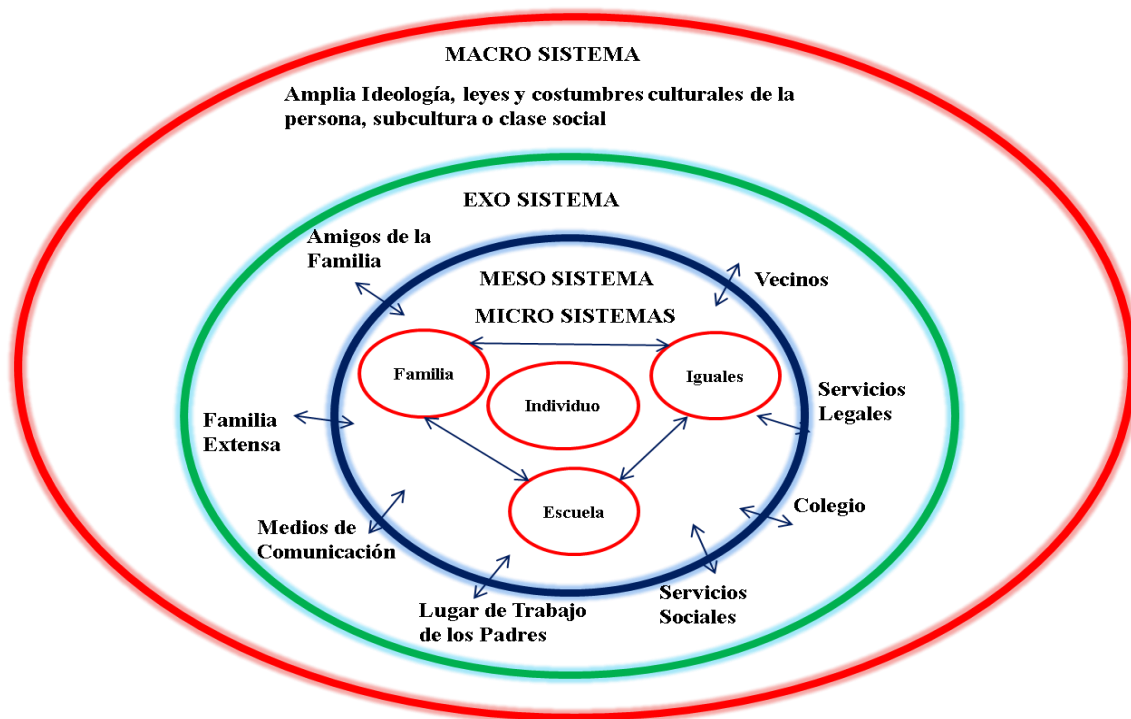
MACRO SISTEMA

Amplia Ideología, leyes y costumbres culturales de la persona, subcultura o clase social

EXO SISTEMA

Amigos de la Familia

MESO SISTEMA

Vecinos

MICRO SISTEMAS

Familia

Individuo

Iguales

Servicios Legales

Familia Extensa

Escuela

Colegio

Medios de Comunicación

Servicios Sociales

Lugar de Trabajo de los Padres